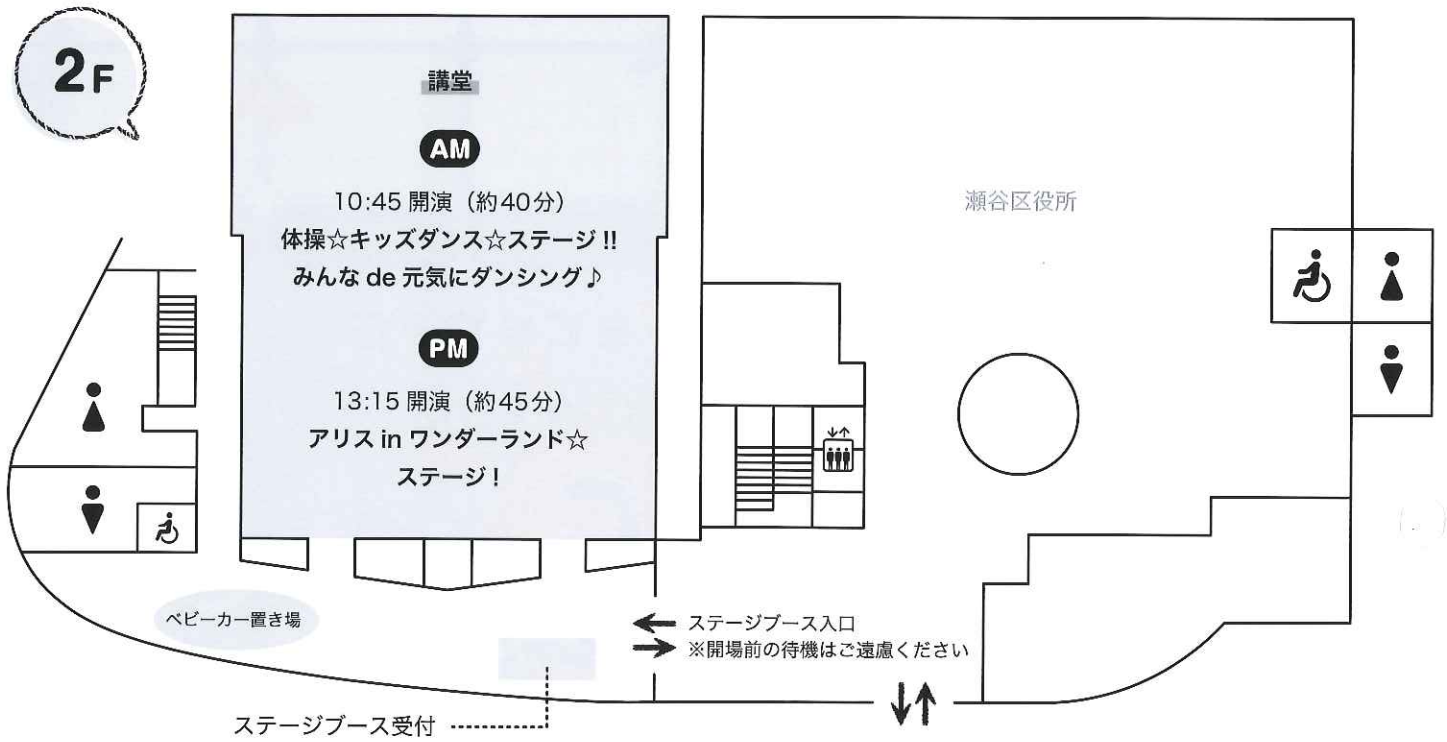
2F

講堂

AM

10:45 開演（約40分）
体操☆キッズダンス☆ステージ!!
みんな de 元気にダンシング♪

PM

13:15 開演（約45分）
アリス in ワンダーランド☆
ステージ!

瀬谷区役所

ベビーカー置き場

← ステージブース入口
→ ※開場前の待機はご遠慮ください

ステージブース受付